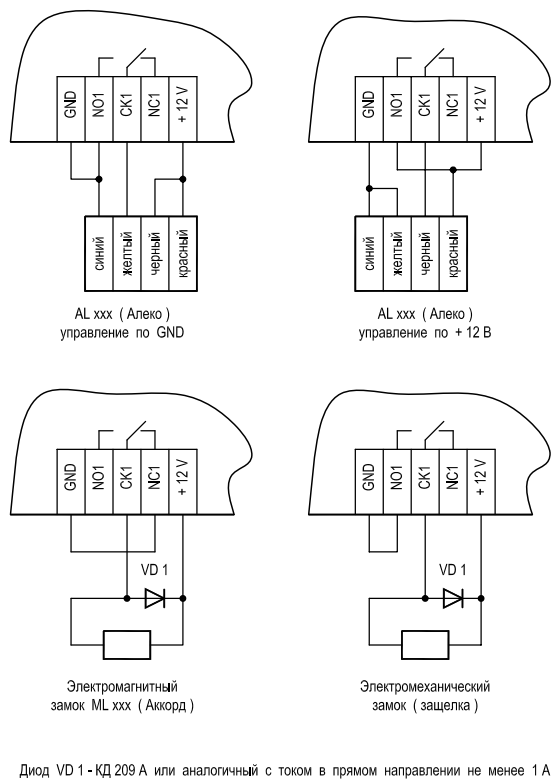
GND
NO1
CK1
NC1
+ 12 V

синий
желтый
черный
красный

AL xxx ( Алеко )
управление по GND

GND
NO1
CK1
NC1
+ 12 V

синий
желтый
черный
красный

AL xxx ( Алеко )
управление по + 12 В

GND
NO1
CK1
NC1
+ 12 V

VD 1

Электромагнитный
замок ML xxx ( Аккорд )

GND
NO1
CK1
NC1
+ 12 V

VD 1

Электромеханический
замок ( защелка )

Диод VD 1 - КД 209 А или аналогичный с током в прямом направлении не менее 1 А